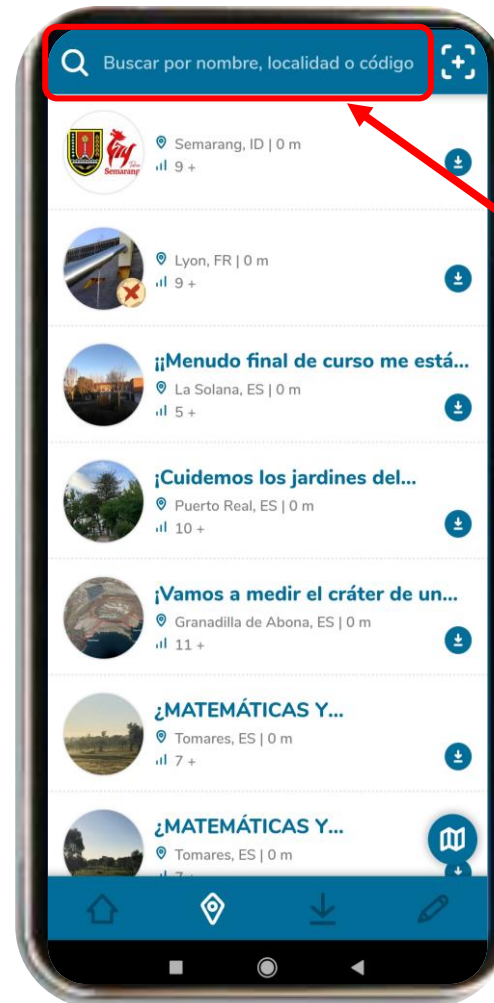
Buscar por nombre, localidad o código

Semarang

Semarang, ID | 0 m
9 +

Lyon, FR | 0 m
9 +

¡¡Menudo final de curso me está...
La Solana, ES | 0 m
5 +

¡Cuidemos los jardines del...
Puerto Real, ES | 0 m
10 +

¡Vamos a medir el cráter de un...
Granadilla de Abona, ES | 0 m
11 +

¿MATEMÁTICAS Y...
Tomares, ES | 0 m
7 +

¿MATEMÁTICAS Y...
Tomares, ES | 0 m
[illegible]